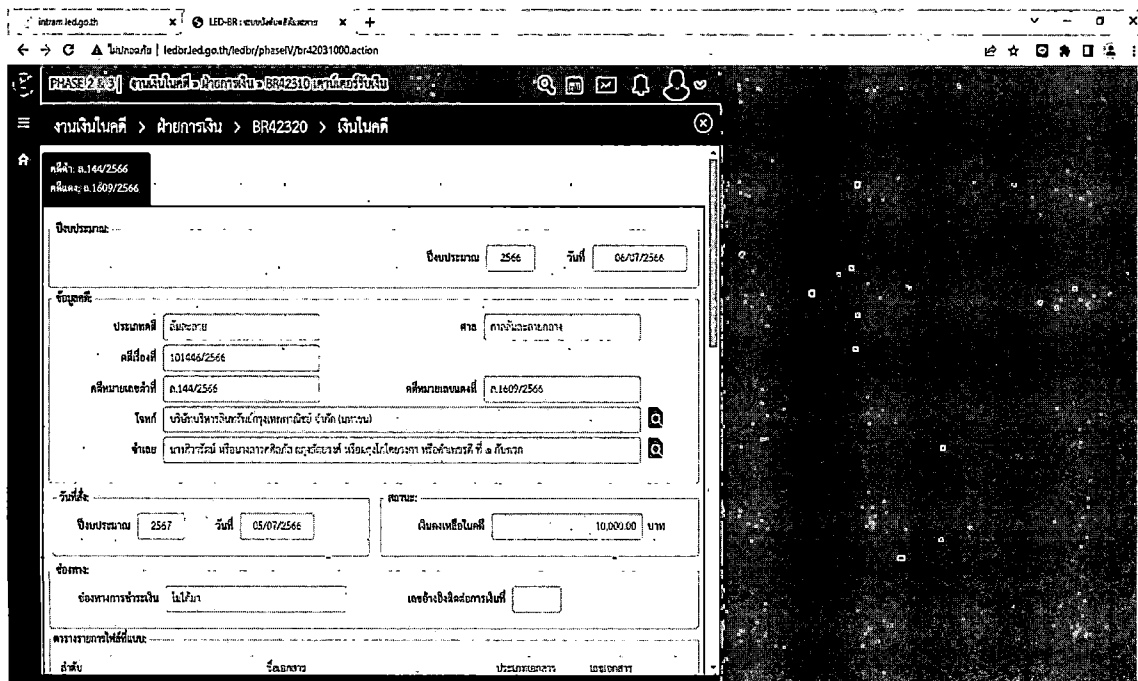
intram.led.go.th
LED-BR : ระบบงานบังคับคดี
ไม่ปลอดภัย | ledbr.led.go.th/ledbr/phaseIV/br42031000.action

PHASE 2 | งานเงินในคดี > ฝ่ายการเงิน > BR42310 เงินในคดี

งานเงินในคดี > ฝ่ายการเงิน > BR42320 > เงินในคดี

คดีดำ: ผ.144/2566
คดีแดง: ผ.1609/2566

ปีงบประมาณ
ปีงบประมาณ 2566 วันที่ 06/07/2566

ข้อมูลคดี
ประเภทคดี ล้มละลาย
ศาล ศาลล้มละลายกลาง
คดีเรื่องที่ 101446/2566
คดีหมายเลขดำที่ ผ.144/2566
คดีหมายเลขแดงที่ ผ.1609/2566
โจทก์ บริษัทบริหารสินทรัพย์กรุงเทพพาณิชย์ จำกัด (มหาชน)
จำเลย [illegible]

วันที่สั่ง
ปีงบประมาณ 2567 วันที่ 05/07/2566

สถานะ
เงินคงเหลือในคดี 10,000.00 บาท

ช่องทาง
ช่องทางการชำระเงิน ไม่ได้มา
เลขอ้างอิงสิทธิ์การเงินที่

ตารางรายการใช้สิทธิ์แบบ
ลำดับ ชื่อเอกสาร ประเภทเอกสาร เลขเอกสาร